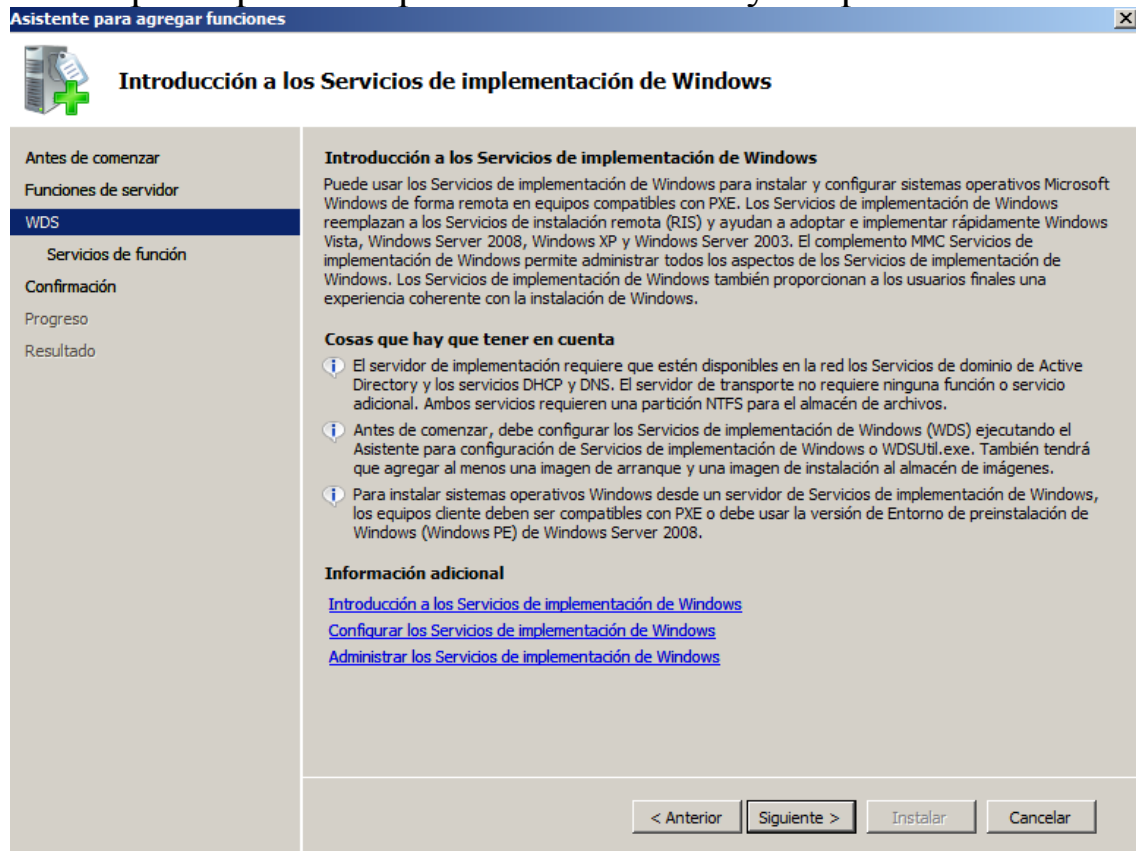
Asistente para agregar funciones

Introducción a los Servicios de implementación de Windows

Antes de comenzar
Funciones de servidor
WDS
Servicios de función
Confirmación
Progreso
Resultado

Introducción a los Servicios de implementación de Windows

Puede usar los Servicios de implementación de Windows para instalar y configurar sistemas operativos Microsoft Windows de forma remota en equipos compatibles con PXE. Los Servicios de implementación de Windows reemplazan a los Servicios de instalación remota (RIS) y ayudan a adoptar e implementar rápidamente Windows Vista, Windows Server 2008, Windows XP y Windows Server 2003. El complemento MMC Servicios de implementación de Windows permite administrar todos los aspectos de los Servicios de implementación de Windows. Los Servicios de implementación de Windows también proporcionan a los usuarios finales una experiencia coherente con la instalación de Windows.

Cosas que hay que tener en cuenta

El servidor de implementación requiere que estén disponibles en la red los Servicios de dominio de Active Directory y los servicios DHCP y DNS. El servidor de transporte no requiere ninguna función o servicio adicional. Ambos servicios requieren una partición NTFS para el almacén de archivos.

Antes de comenzar, debe configurar los Servicios de implementación de Windows (WDS) ejecutando el Asistente para configuración de Servicios de implementación de Windows o WDSUtil.exe. También tendrá que agregar al menos una imagen de arranque y una imagen de instalación al almacén de imágenes.

Para instalar sistemas operativos Windows desde un servidor de Servicios de implementación de Windows, los equipos cliente deben ser compatibles con PXE o debe usar la versión de Entorno de preinstalación de Windows (Windows PE) de Windows Server 2008.

Información adicional

Introducción a los Servicios de implementación de Windows
Configurar los Servicios de implementación de Windows
Administrar los Servicios de implementación de Windows

< Anterior
Siguiente >
Instalar
Cancelar